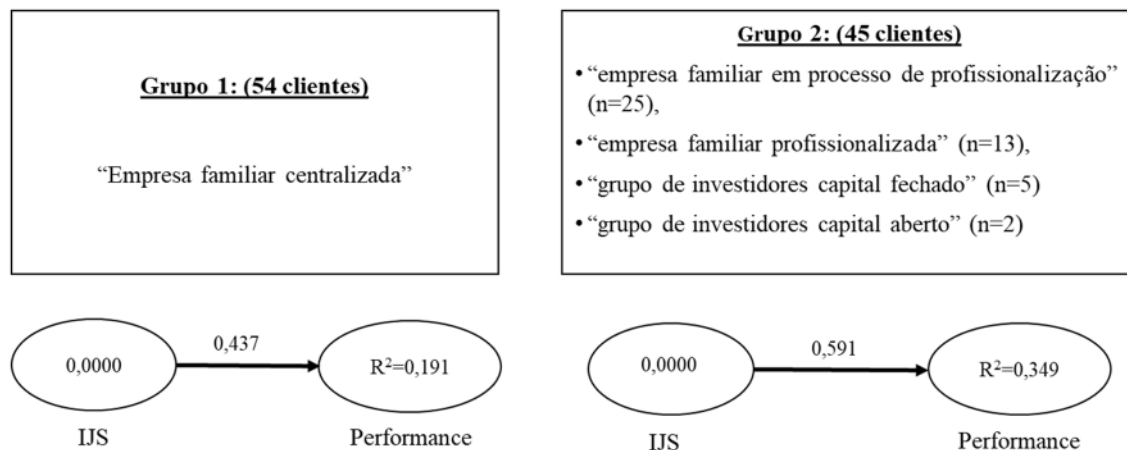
Grupo 1: (54 clientes)

"Empresa familiar centralizada"

Grupo 2: (45 clientes)

• "empresa familiar em processo de profissionalização" (n=25),
• "empresa familiar profissionalizada" (n=13),
• "grupo de investidores capital fechado" (n=5)
• "grupo de investidores capital aberto" (n=2)

0,0000

0,437

$R^2$=0,191

IJS

Performance

0,0000

0,591

$R^2$=0,349

IJS

Performance